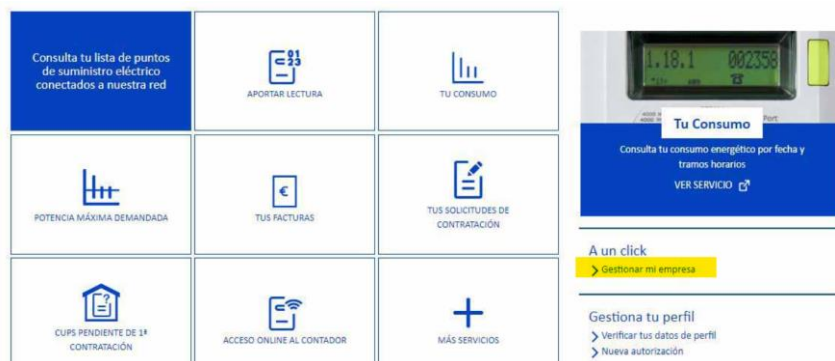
Consulta tu lista de puntos de suministro eléctrico conectados a nuestra red

APORTAR LECTURA

TU CONSUMO

POTENCIA MÁXIMA DEMANDADA

TUS FACTURAS

TUS SOLICITUDES DE CONTRATACIÓN

CUPS PENDIENTE DE 1ª CONTRATACIÓN

ACCESO ONLINE AL CONTADOR

MÁS SERVICIOS

1.18.1 002358

Tu Consumo

Consulta tu consumo energético por fecha y tramos horarios

VER SERVICIO

A un click

Gestionar mi empresa

Gestiona tu perfil

Verificar tus datos de perfil

Nueva autorización